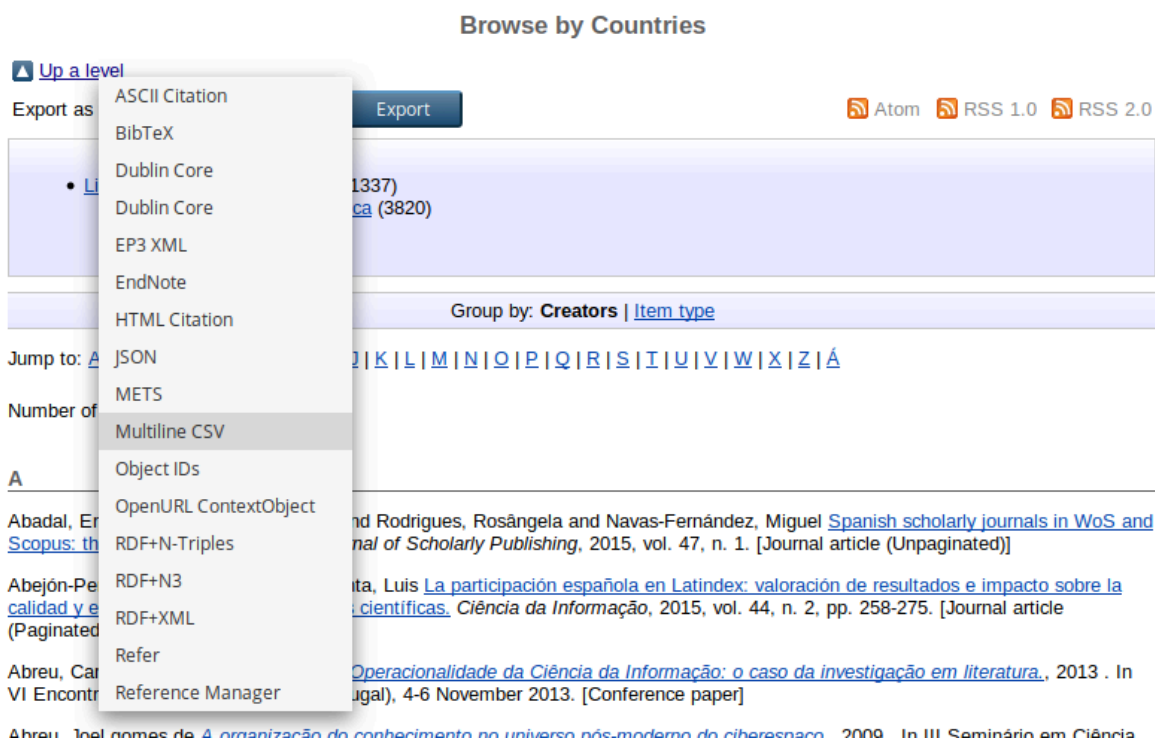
Browse by Countries

Up a level

Export as

ASCII Citation
BibTeX
Dublin Core
Dublin Core
EP3 XML
EndNote
HTML Citation
JSON
METS
Multiline CSV
Object IDs
OpenURL ContextObject
RDF+N-Triples
RDF+N3
RDF+XML
Refer
Reference Manager

Export

Atom RSS 1.0 RSS 2.0

• Li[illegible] 1337)
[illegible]ca (3820)

Group by: **Creators** | Item type

Jump to: A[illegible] J | K | L | M | N | O | P | Q | R | S | T | U | V | W | X | Z | Á

Number of

A

Abadal, Er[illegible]nd Rodrigues, Rosângela and Navas-Fernández, Miguel Spanish scholarly journals in WoS and Scopus: th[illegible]nal of Scholarly Publishing, 2015, vol. 47, n. 1. [Journal article (Unpaginated)]

Abejón-Pe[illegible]ta, Luis La participación española en Latindex: valoración de resultados e impacto sobre la calidad y e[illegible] científicas. Ciência da Informação, 2015, vol. 44, n. 2, pp. 258-275. [Journal article (Paginated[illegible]

Abreu, Ca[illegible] Operacionalidade da Ciência da Informação: o caso da investigação em literatura., 2013 . In VI Encontr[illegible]ugal), 4-6 November 2013. [Conference paper]

Abreu, Joel gomes de A organização do conhecimento no universo pós-moderno do ciberespaço , 2009 . In III Seminário em Ciência